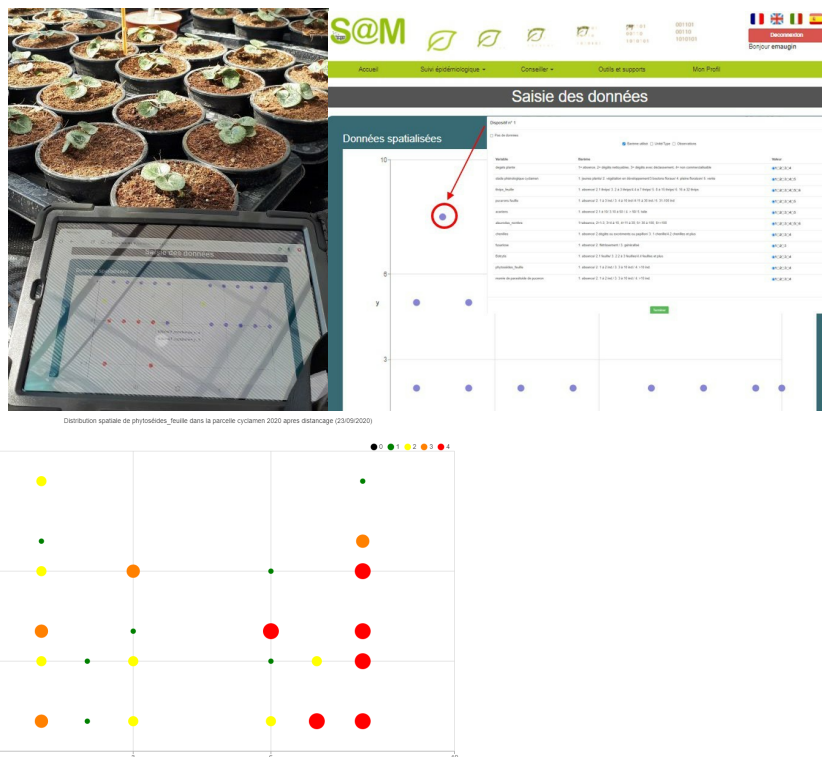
S@M

Déconnexion
Bonjour emaugin

Accueil Suivi épidémiologique Conseiller Outils et supports Mon Profil

Saisie des données

Données spatialisées

10
y
6
3

Distribution spatiale de phytoséides_feuille dans la parcelle cyclamen 2020 apres distancage (23/09/2020)

● 0 ● 1 ● 2 ● 3 ● 4